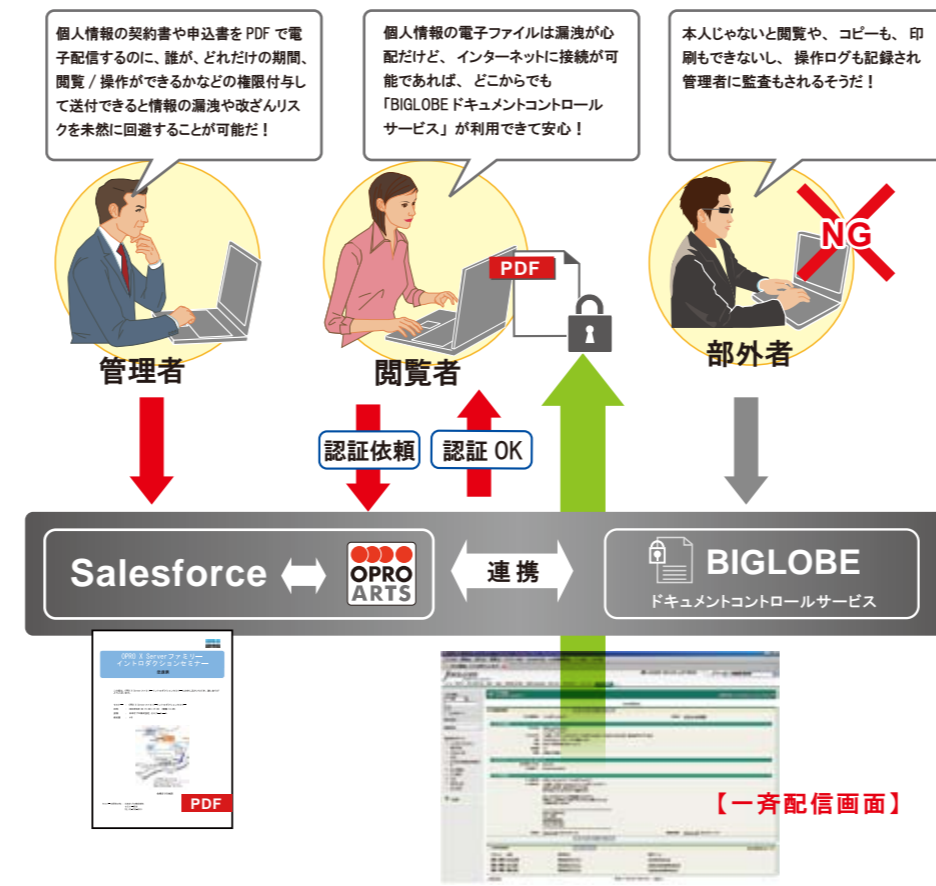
個人情報の契約書や申込書を PDF で電子配信するのに、誰が、どれだけの期間、閲覧 / 操作ができるかなどの権限付与して送付できると情報の漏洩や改ざんリスクを未然に回避することが可能だ！

個人情報の電子ファイルは漏洩が心配だけど、インターネットに接続が可能であれば、どこからでも「BIGLOBE ドキュメントコントロールサービス」が利用できて安心！

本人じゃないと閲覧や、コピーも、印刷もできないし、操作ログも記録され管理者に監査もされるそうだ！

NG

PDF

管理者

閲覧者

部外者

認証依頼

認証 OK

Salesforce

OPRO ARTS

連携

BIGLOBE
ドキュメントコントロールサービス

OPRO X Server ファミリー
イントロダクションセミナー

PDF

【一斉配信画面】